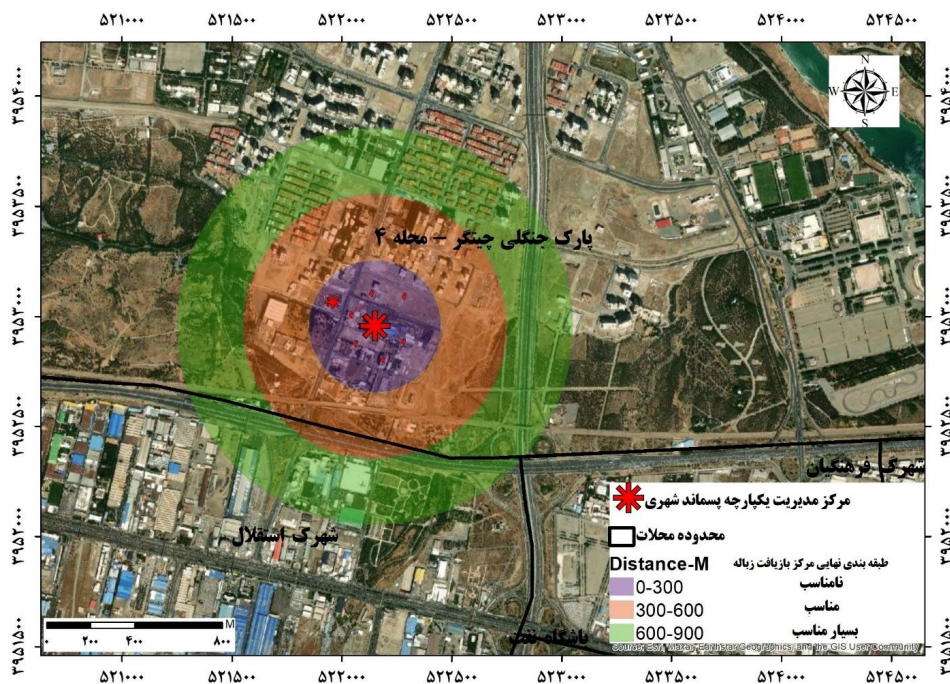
۵۲۱۰۰۰ ۵۲۱۵۰۰ ۵۲۲۰۰۰ ۵۲۲۵۰۰ ۵۲۳۰۰۰ ۵۲۳۵۰۰ ۵۲۴۰۰۰ ۵۲۴۵۰۰

۳۹۵۴۰۰۰
۳۹۵۳۵۰۰
۳۹۵۳۰۰۰
۳۹۵۲۵۰۰
۳۹۵۲۰۰۰
۳۹۵۱۵۰۰

N
W E
S

پارک جنگلی چیتگر - محله ۴

شهرک فرهنگیان

شهرک استقلال

باشگاه نفت

مرکز مدیریت یکپارچه پسماند شهری

محدوده محلات

Distance-M

طبقه بندی نهایی مرکز بازیافت زباله

| | |
|---|---|
| 0-300 | نامناسب |
| 300-600 | مناسب |
| 600-900 | بسیار مناسب |

M
۰ ۲۰۰ ۴۰۰ ۸۰۰

Source: Esri, Maxar, Earthstar Geographics, and the GIS User Community